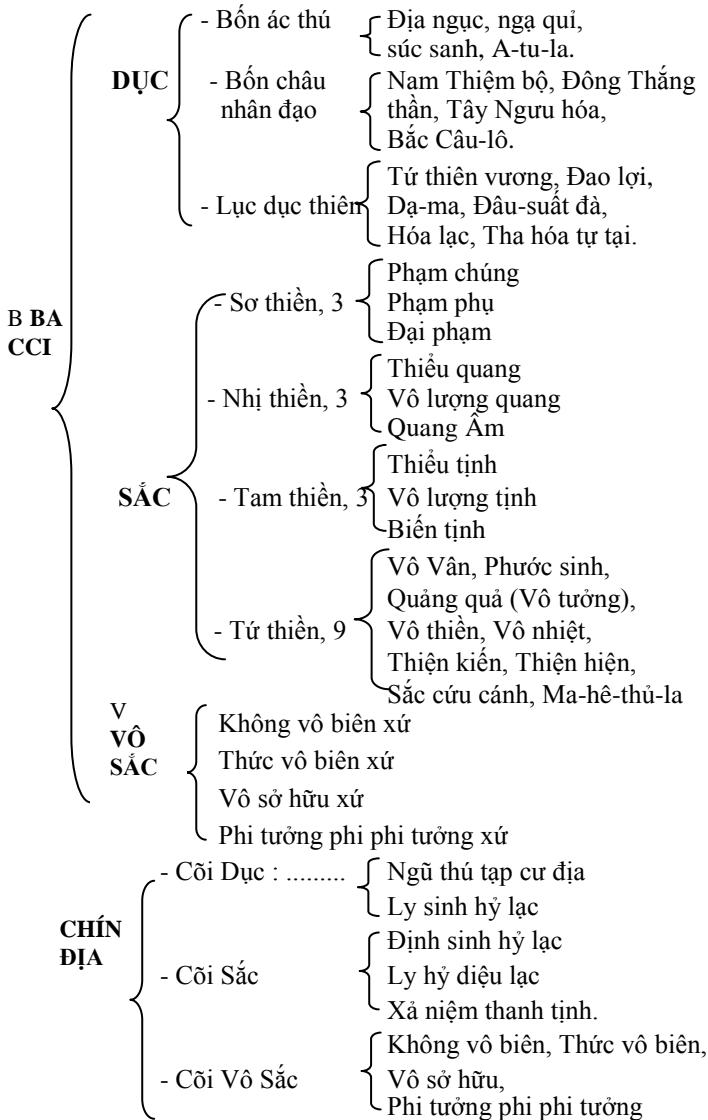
B BA CCI

DỤC
- Bốn ác thú: Địa ngục, ngạ quỉ, súc sanh, A-tu-la.
- Bốn châu nhân đạo: Nam Thiệm bộ, Đông Thắng thần, Tây Ngưu hóa, Bắc Câu-lô.
- Lục dục thiên: Tứ thiên vương, Đao lợi, Dạ-ma, Đâu-suất đà, Hóa lạc, Tha hóa tự tại.

SẮC
- Sơ thiền, 3: Phạm chúng, Phạm phụ, Đại phạm
- Nhị thiền, 3: Thiểu quang, Vô lượng quang, Quang Âm
- Tam thiền, 3: Thiểu tịnh, Vô lượng tịnh, Biến tịnh
- Tứ thiền, 9: Vô Vân, Phước sinh, Quảng quả (Vô tưởng), Vô thiền, Vô nhiệt, Thiện kiến, Thiện hiện, Sắc cứu cánh, Ma-hê-thủ-la

V VÔ SẮC
Không vô biên xứ
Thức vô biên xứ
Vô sở hữu xứ
Phi tưởng phi phi tưởng xứ

CHÍN ĐỊA
- Cõi Dục : ......... Ngũ thú tạp cư địa, Ly sinh hỷ lạc
- Cõi Sắc: Định sinh hỷ lạc, Ly hỷ diệu lạc, Xả niệm thanh tịnh.
- Cõi Vô Sắc: Không vô biên, Thức vô biên, Vô sở hữu, Phi tưởng phi phi tưởng